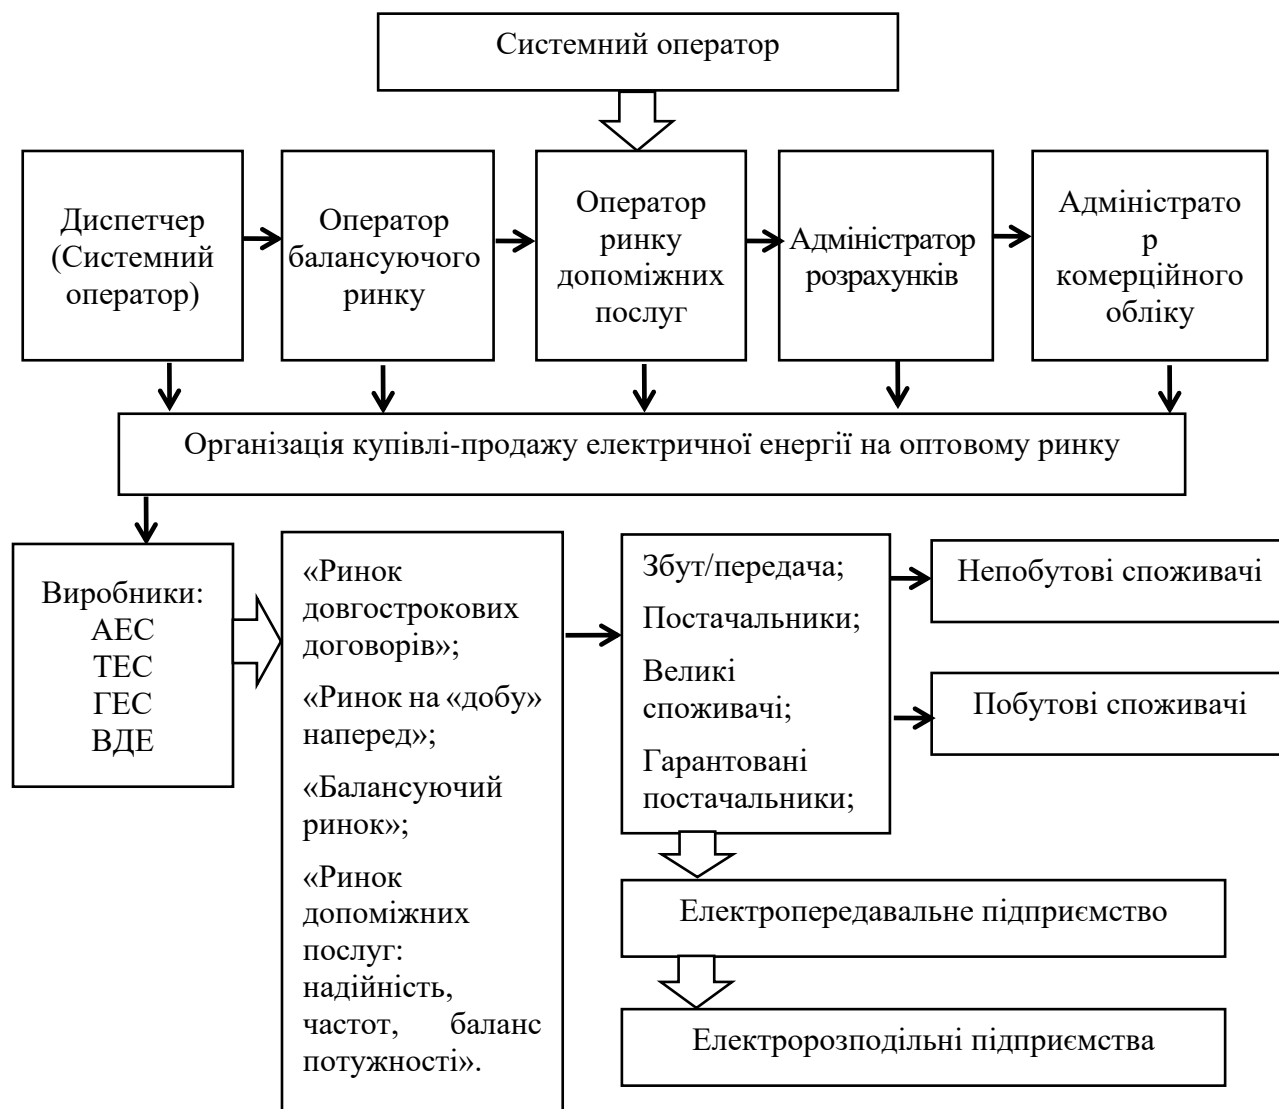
Системний оператор

Диспетчер (Системний оператор)

Оператор балансуючого ринку

Оператор ринку допоміжних послуг

Адміністратор розрахунків

Адміністрато р комерційного обліку

Організація купівлі-продажу електричної енергії на оптовому ринку

Виробники:
АЕС
ТЕС
ГЕС
ВДЕ

«Ринок довгострокових договорів»;

«Ринок на «добу» наперед»;

«Балансуючий ринок»;

«Ринок допоміжних послуг: надійність, частот, баланс потужності».

Збут/передача;

Постачальники;

Великі споживачі;

Гарантовані постачальники;

Непобутові споживачі

Побутові споживачі

Електропередавальне підприємство

Електророзподільні підприємства